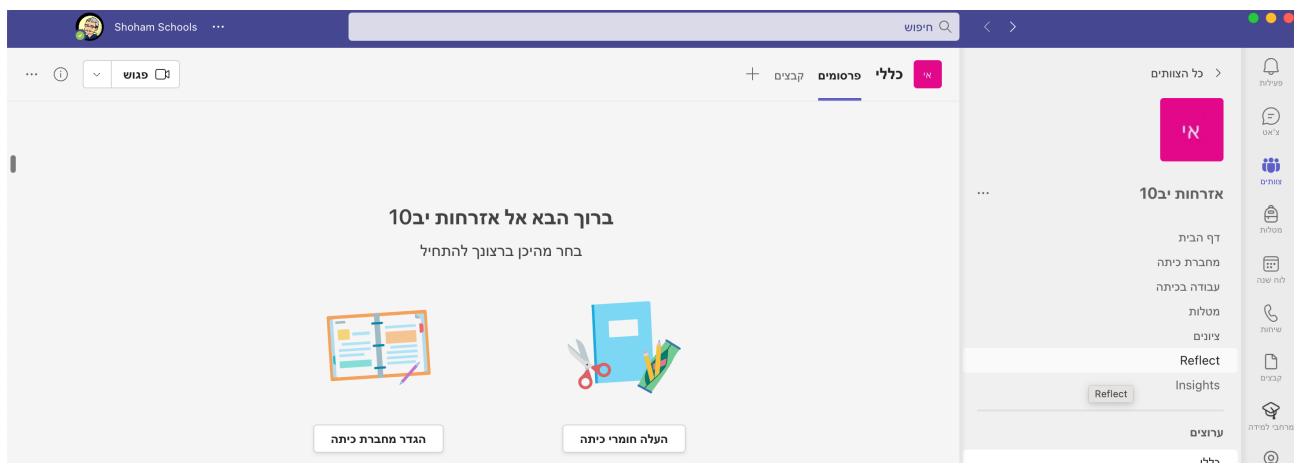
Shoham Schools ···

חיפוש

פעילות
צ'אט
צוותים
מטלות
לוח שנה
שיחות
קבצים
מרחבי למידה

כל הצוותים

אי

אזרחות יב10 ···

דף הבית
מחברת כיתה
עבודה בכיתה
מטלות
ציונים
Reflect
Insights
Reflect

ערוצים

כללי

אי כללי פרסומים קבצים +

פגוש

ברוך הבא אל אזרחות יב10
בחר מהיכן ברצונך להתחיל

העלה חומרי כיתה
הגדר מחברת כיתה